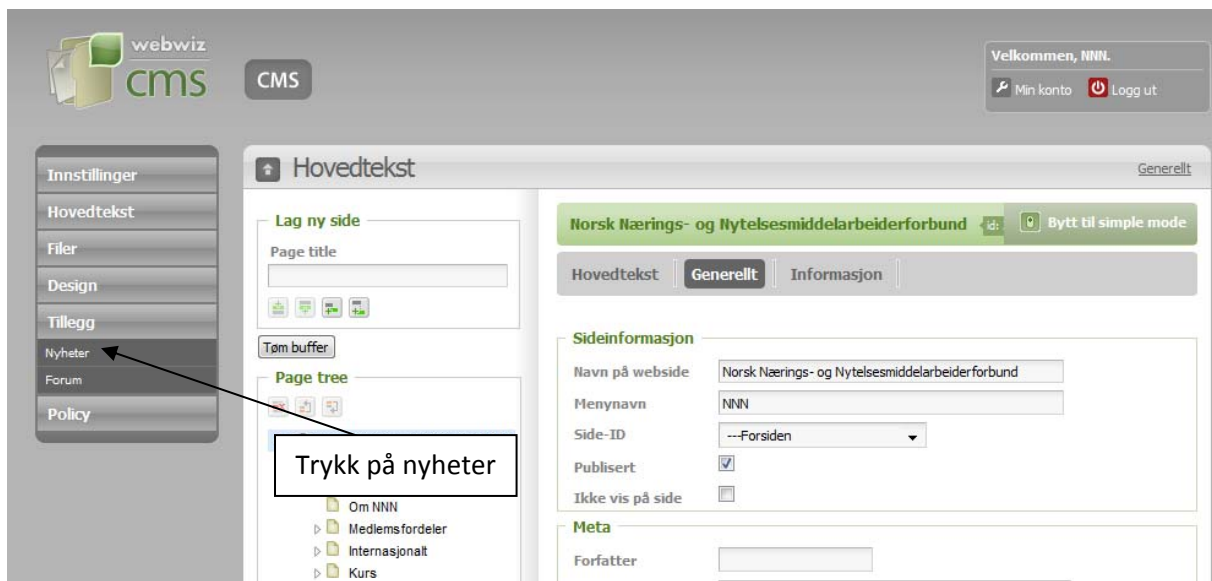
webwiz cms

CMS

Velkommen, NNN.

Min konto Logg ut

Innstillinger
Hovedtekst
Filer
Design
Tillegg
Nyheter
Forum
Policy

Hovedtekst

Generellt

Lag ny side

Page title

Tøm buffer

Page tree

Trykk på nyheter

Om NNN
Medlemsfordeler
Internasjonalt
Kurs

Norsk Nærings- og Nytelsesmiddelarbeiderforbund id:

Bytt til simple mode

Hovedtekst Generellt Informasjon

Sideinformasjon

| | |
|---|---|
| Navn på webside | Norsk Nærings- og Nytelsesmiddelarbeiderforbund |
| Menynavn | NNN |
| Side-ID | ---Forsiden |
| Publisert | |
| Ikke vis på side | |

Meta

Forfatter